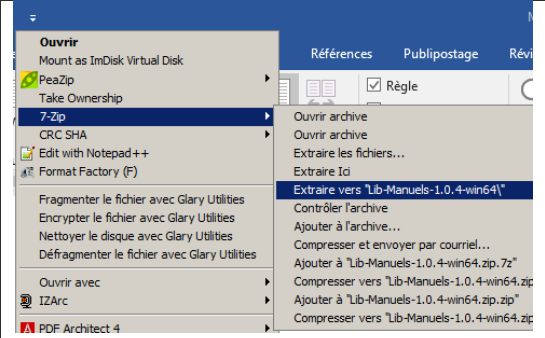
Ouvrir
Mount as ImDisk Virtual Disk
PeaZip
Take Ownership
7-Zip
CRC SHA
Edit with Notepad++
Format Factory (F)
Fragmenter le fichier avec Glary Utilities
Encrypter le fichier avec Glary Utilities
Nettoyer le disque avec Glary Utilities
Défragmenter le fichier avec Glary Utilities
Ouvrir avec
IZArc
PDF Architect 4

Références
Publipostage
Révi
Règle

Ouvrir archive
Ouvrir archive
Extraire les fichiers...
Extraire Ici
Extraire vers "Lib-Manuels-1.0.4-win64\"
Contrôler l'archive
Ajouter à l'archive...
Compresser et envoyer par courriel...
Ajouter à "Lib-Manuels-1.0.4-win64.zip.7z"
Compresser vers "Lib-Manuels-1.0.4-win64.zip.7z"
Ajouter à "Lib-Manuels-1.0.4-win64.zip.zip"
Compresser vers "Lib-Manuels-1.0.4-win64.zip.zip"